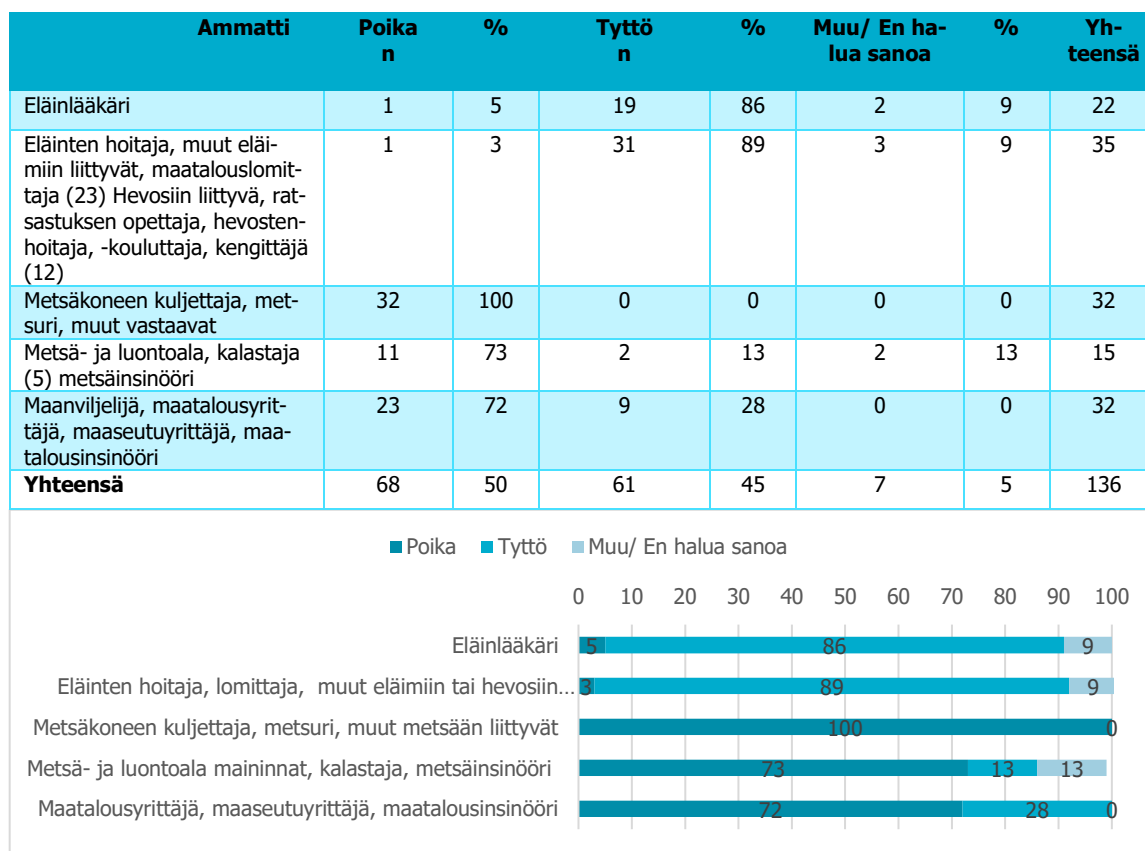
| Ammatti | Poikan | % | Tyttön | % | Muu/ En halua sanoa | % | Yhteensä |
|---|---|---|---|---|---|---|---|
| Eläinlääkäri | 1 | 5 | 19 | 86 | 2 | 9 | 22 |
| Eläinten hoitaja, muut eläimiin liittyvät, maatalouslomittaja (23) Hevosiin liittyvä, ratsastuksen opettaja, hevostenhoitaja, -kouluttaja, kengittäjä (12) | 1 | 3 | 31 | 89 | 3 | 9 | 35 |
| Metsäkoneen kuljettaja, metsuri, muut vastaavat | 32 | 100 | 0 | 0 | 0 | 0 | 32 |
| Metsä- ja luontoala, kalastaja (5) metsäinsinööri | 11 | 73 | 2 | 13 | 2 | 13 | 15 |
| Maanviljelijä, maatalousyrittäjä, maaseutuyrittäjä, maatalousinsinööri | 23 | 72 | 9 | 28 | 0 | 0 | 32 |
| **Yhteensä** | 68 | 50 | 61 | 45 | 7 | 5 | 136 |

Poika Tyttö Muu/ En halua sanoa

0 10 20 30 40 50 60 70 80 90 100

Eläinlääkäri 5 86 9

Eläinten hoitaja, lomittaja, muut eläimiin tai hevosiin… 3 89 9

Metsäkoneen kuljettaja, metsuri, muut metsään liittyvät 100 0

Metsä- ja luontoala maininnat, kalastaja, metsäinsinööri 73 13 13

Maatalousyrittäjä, maaseutuyrittäjä, maatalousinsinööri 72 28 0